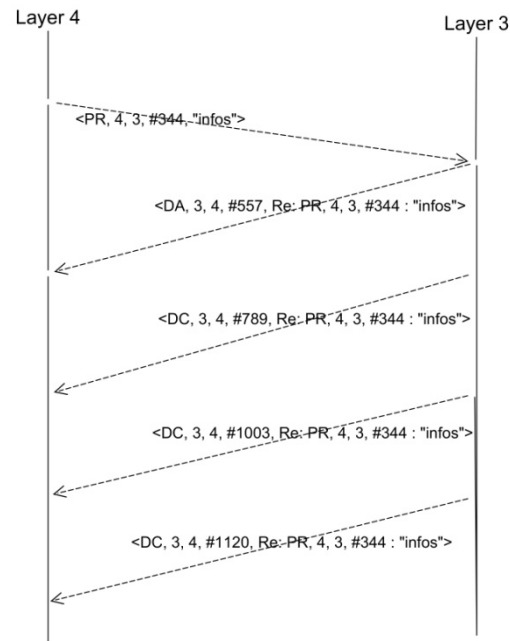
Layer 4

Layer 3

<PR, 4, 3, #344, "infos">

<DA, 3, 4, #557, Re: PR, 4, 3, #344 : "infos">

<DC, 3, 4, #789, Re: PR, 4, 3, #344 : "infos">

<DC, 3, 4, #1003, Re: PR, 4, 3, #344 : "infos">

<DC, 3, 4, #1120, Re: PR, 4, 3, #344 : "infos">